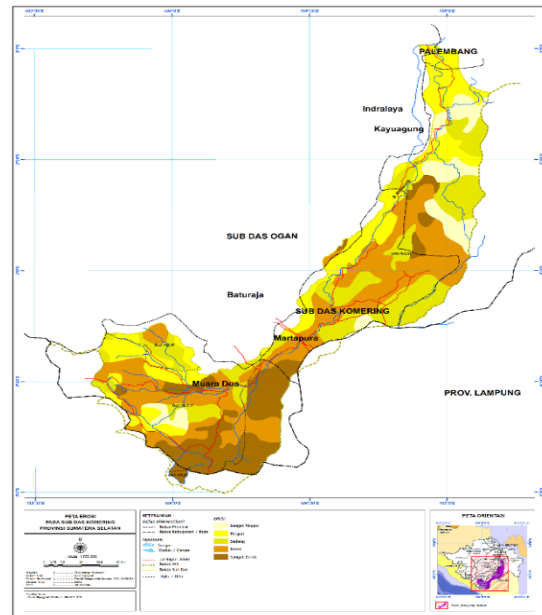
PALEMBANG

Indralaya

Kayuagung

SUB DAS OGAN

Baturaja

SUB DAS KOMERING

Martapura

Muara Dua

PROV. LAMPUNG

PETA EROSI
PADA SUB DAS KOMERING
PROVINSI SUMATERA SELATAN

KETERANGAN

EROSI

Sangat Ringan

Ringan

Sedang

Berat

Sangat Berat

PETA ORIENTASI